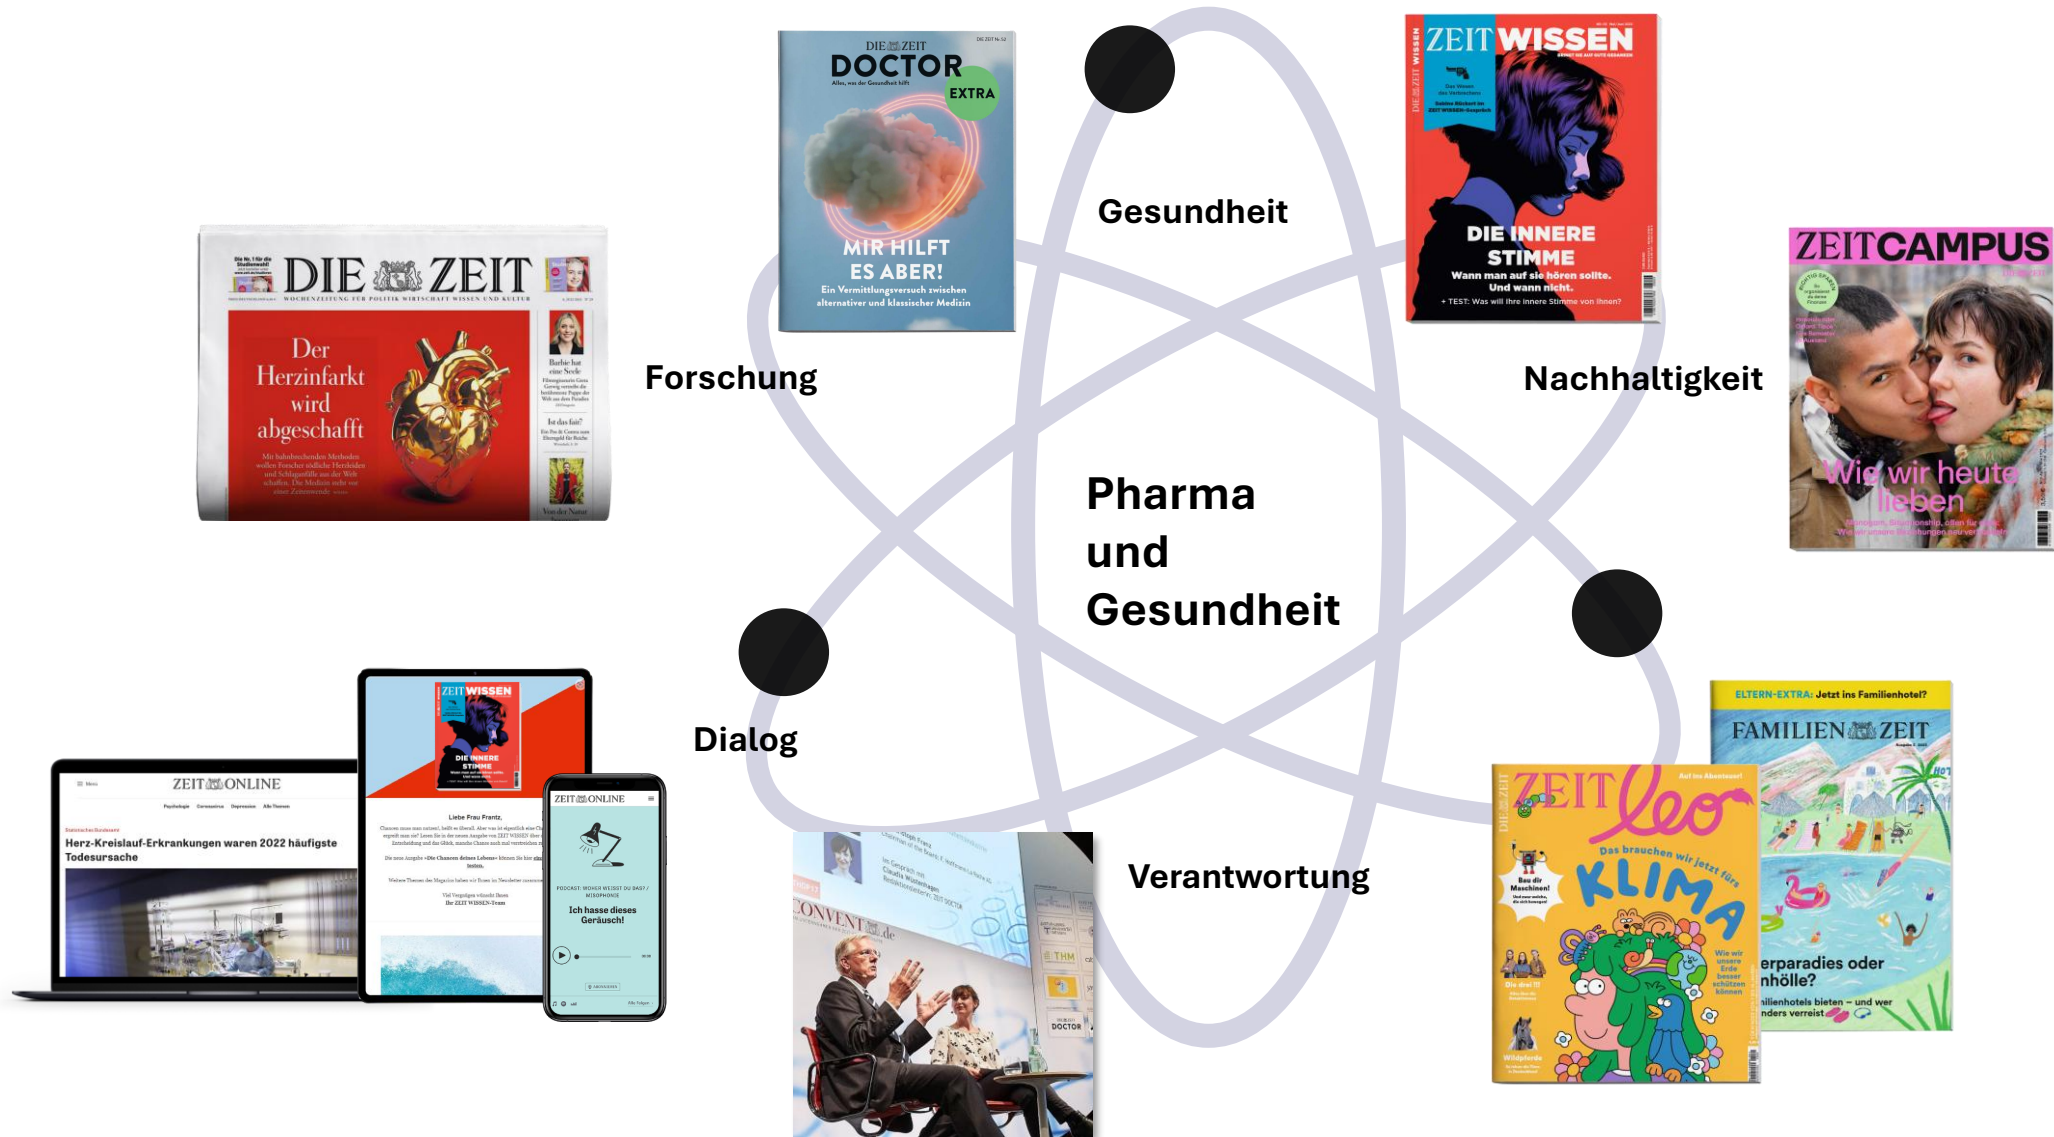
DIE ZEIT
DOCTOR
EXTRA
MIR HILFT ES ABER!
Ein Vermittlungsversuch zwischen alternativer und klassischer Medizin

Gesundheit

ZEIT WISSEN
DIE INNERE STIMME
Wann man auf sie hören sollte. Und wann nicht.
+ TEST: Was will Ihre innere Stimme von Ihnen?

DIE ZEIT
WOCHENZEITUNG FÜR POLITIK WIRTSCHAFT WISSEN UND KULTUR
Der Herzinfarkt wird abgeschafft

Forschung

Nachhaltigkeit

ZEITCAMPUS
Wie wir heute lieben

Pharma und Gesundheit

Dialog

ZEIT ONLINE
Herz-Kreislauf-Erkrankungen waren 2022 häufigste Todesursache

ZEIT WISSEN
DIE INNERE STIMME
Liebe Frau Frantz,

ZEIT ONLINE
Ich hasse dieses Geräusch!

Verantwortung

CONVENT

ELTERN-EXTRA: Jetzt ins Familienhotel?
FAMILIEN ZEIT
erparadies oder nhölle?
ilienhotels bieten – und wer nders verreist

ZEIT leo
Das brauchen wir jetzt fürs KLIMA